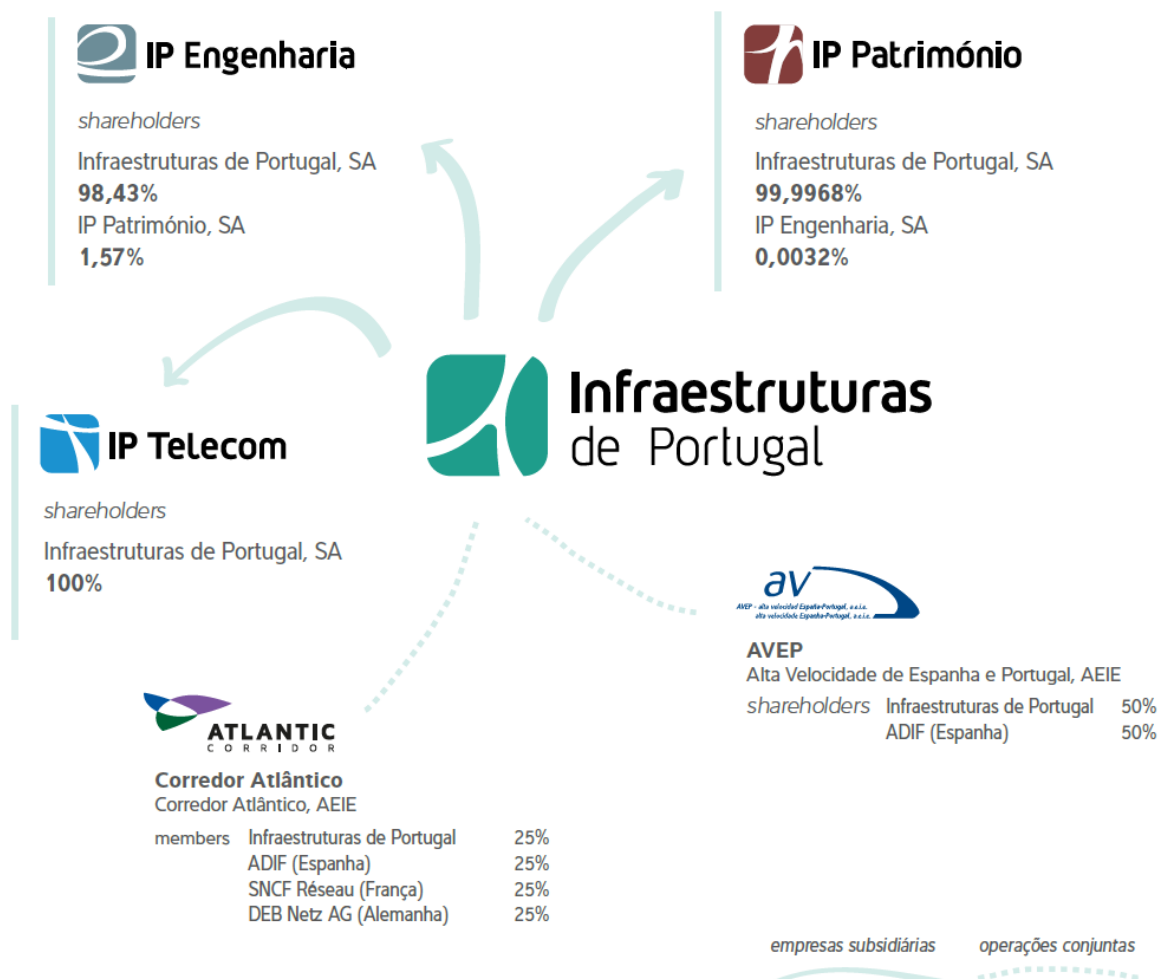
IP Engenharia

shareholders

Infraestruturas de Portugal, SA
98,43%
IP Património, SA
1,57%

IP Património

shareholders

Infraestruturas de Portugal, SA
99,9968%
IP Engenharia, SA
0,0032%

IP Telecom

shareholders

Infraestruturas de Portugal, SA
100%

Infraestruturas de Portugal

av
AVEP - alta velocidad España-Portugal, a.e.i.e.
alta velocidade Espanha-Portugal, a.e.i.e.

AVEP
Alta Velocidade de Espanha e Portugal, AEIE

| shareholders | Infraestruturas de Portugal | 50% |
|---|---|---|
| | ADIF (Espanha) | 50% |

ATLANTIC CORRIDOR

Corredor Atlântico
Corredor Atlântico, AEIE

| members | Infraestruturas de Portugal | 25% |
|---|---|---|
| | ADIF (Espanha) | 25% |
| | SNCF Réseau (França) | 25% |
| | DEB Netz AG (Alemanha) | 25% |

empresas subsidiárias operações conjuntas